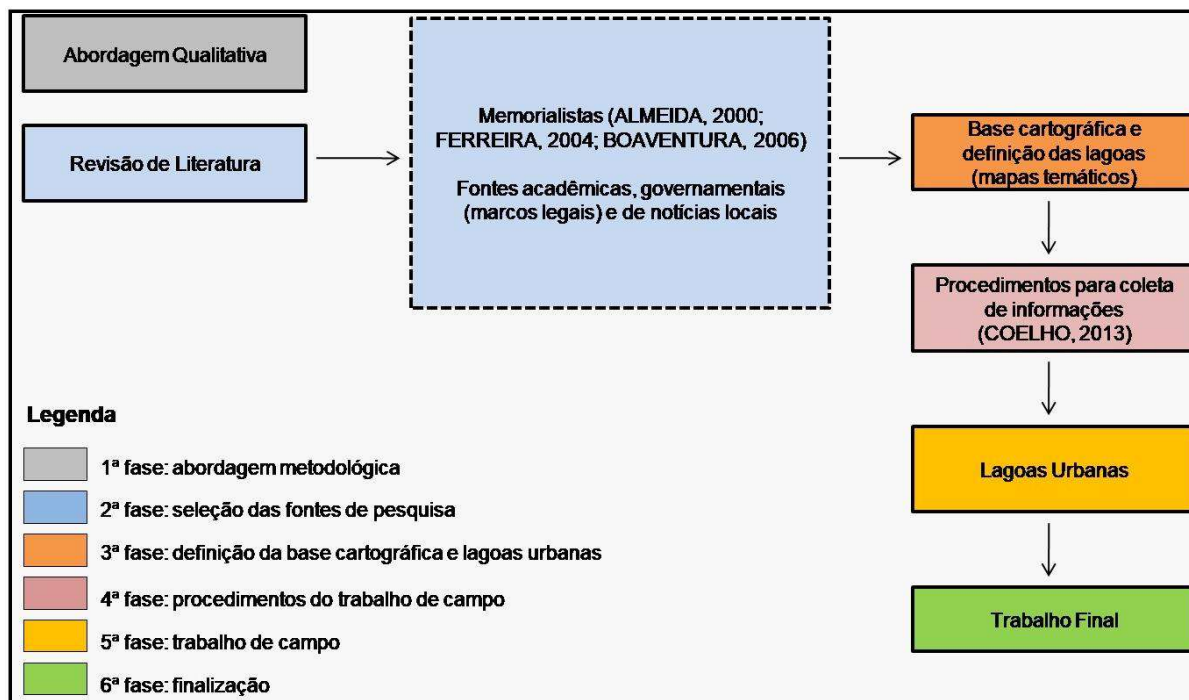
Abordagem Qualitativa

Revisão de Literatura

Memorialistas (ALMEIDA, 2000; FERREIRA, 2004; BOAVENTURA, 2006)

Fontes acadêmicas, governamentais (marcos legais) e de notícias locais

Base cartográfica e definição das lagoas (mapas temáticos)

Procedimentos para coleta de informações (COELHO, 2013)

Lagoas Urbanas

Trabalho Final

Legenda

1ª fase: abordagem metodológica

2ª fase: seleção das fontes de pesquisa

3ª fase: definição da base cartográfica e lagoas urbanas

4ª fase: procedimentos do trabalho de campo

5ª fase: trabalho de campo

6ª fase: finalização